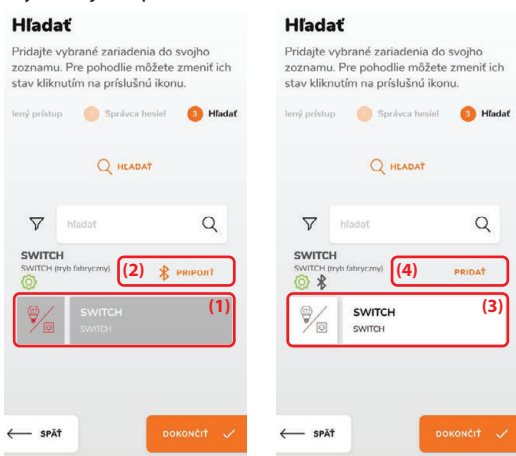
Hľadať

Pridajte vybrané zariadenia do svojho zoznamu. Pre pohodlie môžete zmeniť ich stav kliknutím na príslušnú ikonu.

lený prístup Správca hesiel 3 Hľadať

HĽADAŤ

hľadať

SWITCH
SWITCH (tryb fabryczny)

(2) PRIPOJIŤ

SWITCH
SWITCH

(1)

SPÄŤ

DOKONČIŤ

Hľadať

Pridajte vybrané zariadenia do svojho zoznamu. Pre pohodlie môžete zmeniť ich stav kliknutím na príslušnú ikonu.

lený prístup Správca hesiel 3 Hľadať

HĽADAŤ

hľadať

SWITCH
SWITCH (tryb fabryczny)

(4) PRIDAŤ

(3)

SWITCH
SWITCH

SPÄŤ

DOKONČIŤ